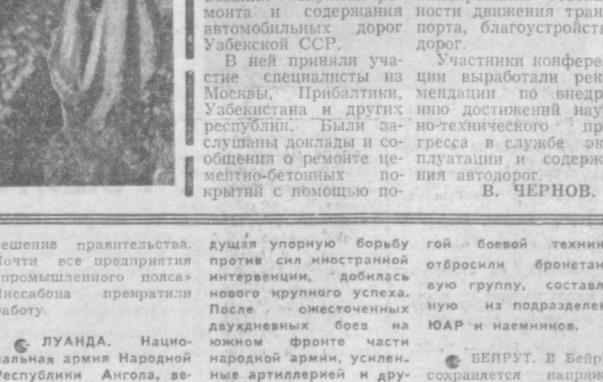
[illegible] монта и содержания автомобильных дорог Узбекской ССР.

В ней приняли участие специалисты из Москвы, Прибалтики, Узбекистана и других республик. Были заслушаны доклады и сообщения о ремонте цементно-бетонных покрытий с помощью по-

ности движения транспорта, благоустройства дорог.

Участники конференции выработали рекомендации по внедрению достижений научно-технического прогресса в службе эксплуатации и содержания автодорог.

В. ЧЕРНОВ.

решение правительства. Почти все предприятия промышленного пояса Лиссабона прекратили работу.

ЛУАНДА. Национальная армия Народной Республики Ангола, ве-

дущая упорную борьбу против сил иностранной интервенции, добилась нового крупного успеха. После ожесточенных двухдневных боев на южном фронте части народной армии, усиленные артиллерией и дру-

гой боевой техник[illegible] отбросили бронетан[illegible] вую группу, состав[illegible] ную из подразделе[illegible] ЮАР и наемников.

БЕЙРУТ. В Бейр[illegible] сохраняется напряж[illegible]